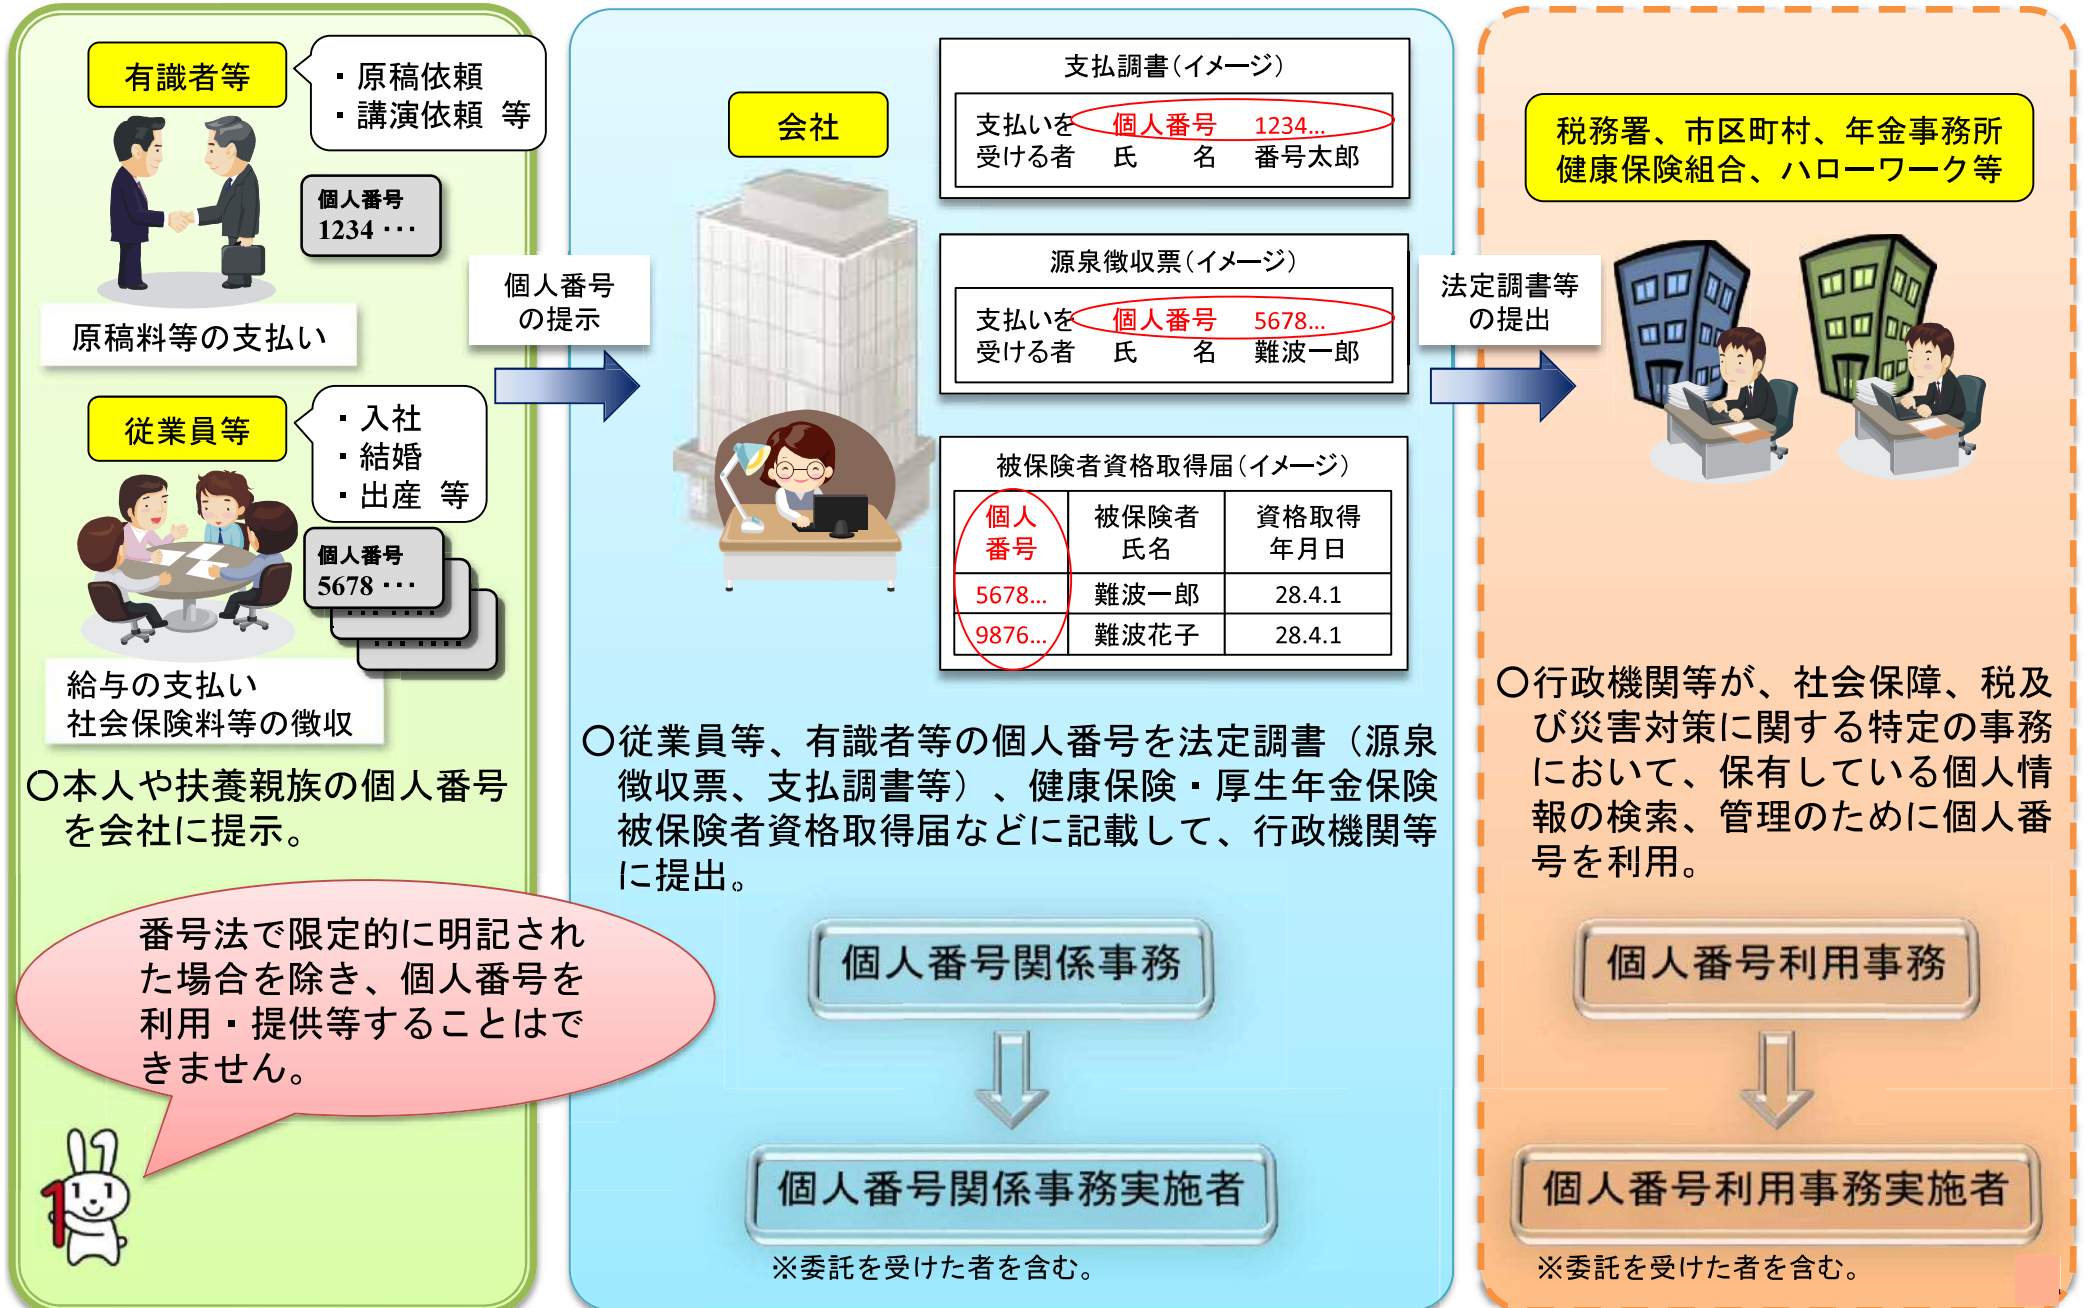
有識者等

・原稿依頼
・講演依頼　等

個人番号
1234・・・

原稿料等の支払い

従業員等

・入社
・結婚
・出産　等

個人番号
5678・・・

給与の支払い
社会保険料等の徴収

○本人や扶養親族の個人番号を会社に提示。

番号法で限定的に明記された場合を除き、個人番号を利用・提供等することはできません。

個人番号の提示

会社

支払調書（イメージ）

| 支払いを受ける者 | 個人番号 | 1234... |
|---|---|---|
| | 氏　名 | 番号太郎 |

源泉徴収票（イメージ）

| 支払いを受ける者 | 個人番号 | 5678... |
|---|---|---|
| | 氏　名 | 難波一郎 |

被保険者資格取得届（イメージ）

| 個人番号 | 被保険者氏名 | 資格取得年月日 |
|---|---|---|
| 5678... | 難波一郎 | 28.4.1 |
| 9876... | 難波花子 | 28.4.1 |

○従業員等、有識者等の個人番号を法定調書（源泉徴収票、支払調書等）、健康保険・厚生年金保険被保険者資格取得届などに記載して、行政機関等に提出。

個人番号関係事務

個人番号関係事務実施者

※委託を受けた者を含む。

法定調書等の提出

税務署、市区町村、年金事務所
健康保険組合、ハローワーク等

○行政機関等が、社会保障、税及び災害対策に関する特定の事務において、保有している個人情報の検索、管理のために個人番号を利用。

個人番号利用事務

個人番号利用事務実施者

※委託を受けた者を含む。